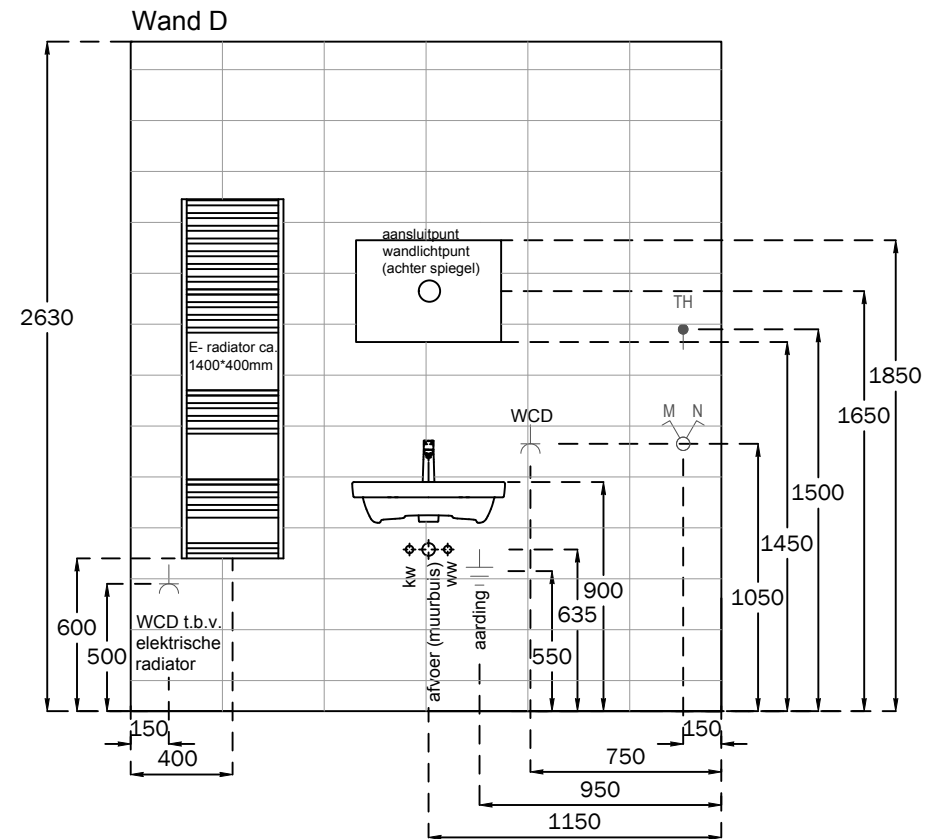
Wand D

2630

E- radiator ca. 1400*400mm

aansluitpunt wandlichtpunt (achter spiegel)

TH

WCD

M N

kw

ww

afvoer (muurbuis)

aarding

WCD t.b.v. elektrische radiator

600

500

900

635

550

1050

1450

1500

1650

1850

150

400

150

750

950

1150